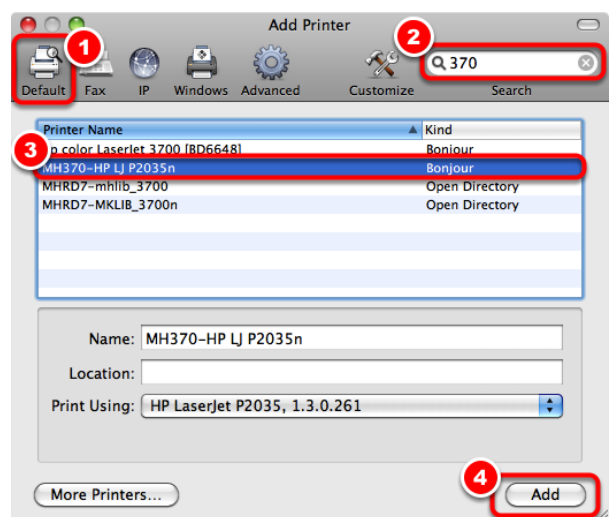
Add Printer

1
Default Fax IP Windows Advanced Customize

2
370
Search

3

| Printer Name | Kind |
|---|---|
| p color LaserJet 3700 [BD6648] | Bonjour |
| MH370-HP LJ P2035n | Bonjour |
| MHRD7-mhlib_3700 | Open Directory |
| MHRD7-MKLIB_3700n | Open Directory |

Name: MH370-HP LJ P2035n
Location:
Print Using: HP LaserJet P2035, 1.3.0.261

More Printers...

4
Add